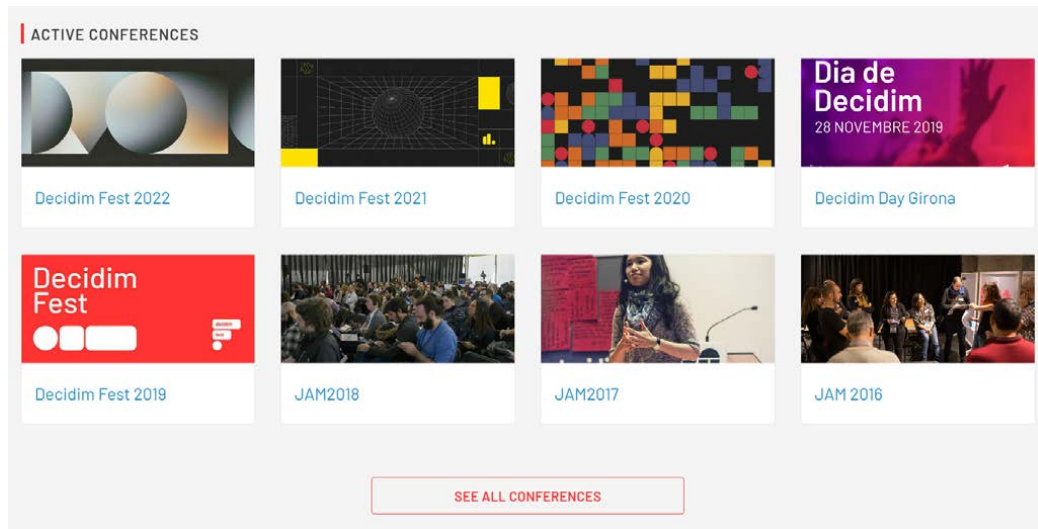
ACTIVE CONFERENCES

Decidim Fest 2022

Decidim Fest 2021

Decidim Fest 2020

Dia de Decidim
28 NOVEMBRE 2019

Decidim Day Girona

Decidim Fest

Decidim Fest 2019

JAM2018

JAM2017

JAM 2016

SEE ALL CONFERENCES